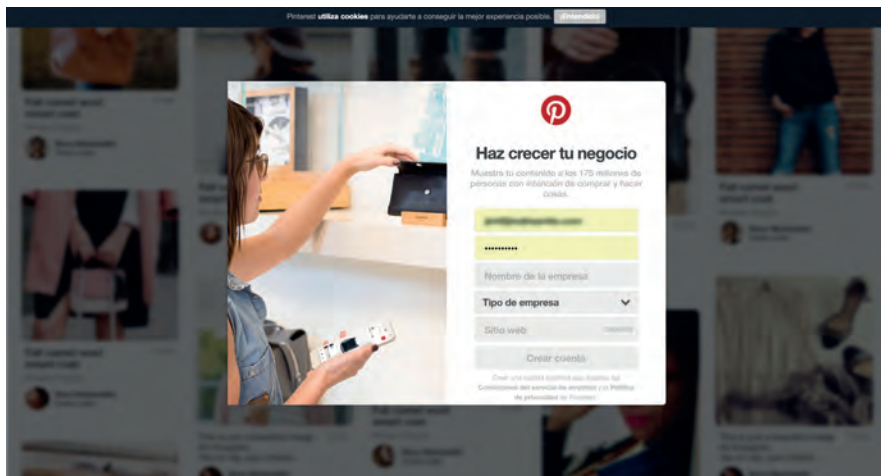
Pinterest **utiliza cookies** para ayudarte a conseguir la mejor experiencia posible. ¡Entendido!

Haz crecer tu negocio

Muestra tu contenido a los 175 millones de personas con intención de comprar y hacer cosas.

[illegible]

••••••••••

Nombre de la empresa

Tipo de empresa

Sitio web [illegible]

Crear cuenta

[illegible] Condiciones del servicio de empresa y la Política de privacidad de Pinterest

Fall camel wool smart coat

Fall camel wool smart coat

Fall camel wool smart coat

Fall camel wool smart coat